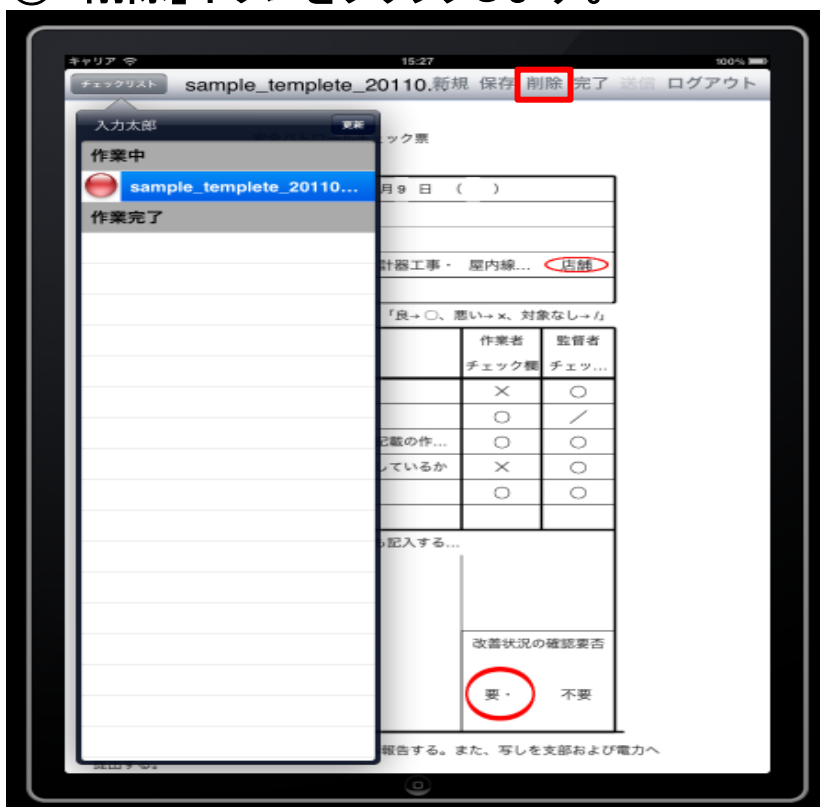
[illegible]

キャリア 15:27 100%

チェックリスト sample_templete_20110. 新規 保存 削除 完了 送信 ログアウト

入力太郎 更新

作業中

sample_templete_20110...

作業完了

ック票

月9 日 ( )

計器工事・ 屋内線... 店舗

「良→○、悪い→×、対象なし→/」

| | 作業者 チェック欄 | 監督者 チェッ... |
|---|---|---|
| | × | ○ |
| | ○ | / |
| 記載の作... | ○ | ○ |
| しているか | × | ○ |
| | ○ | ○ |
| | | |

記入する...

改善状況の確認要否

要・ 不要

報告する。また、写しを支部および電力へ

提出する。